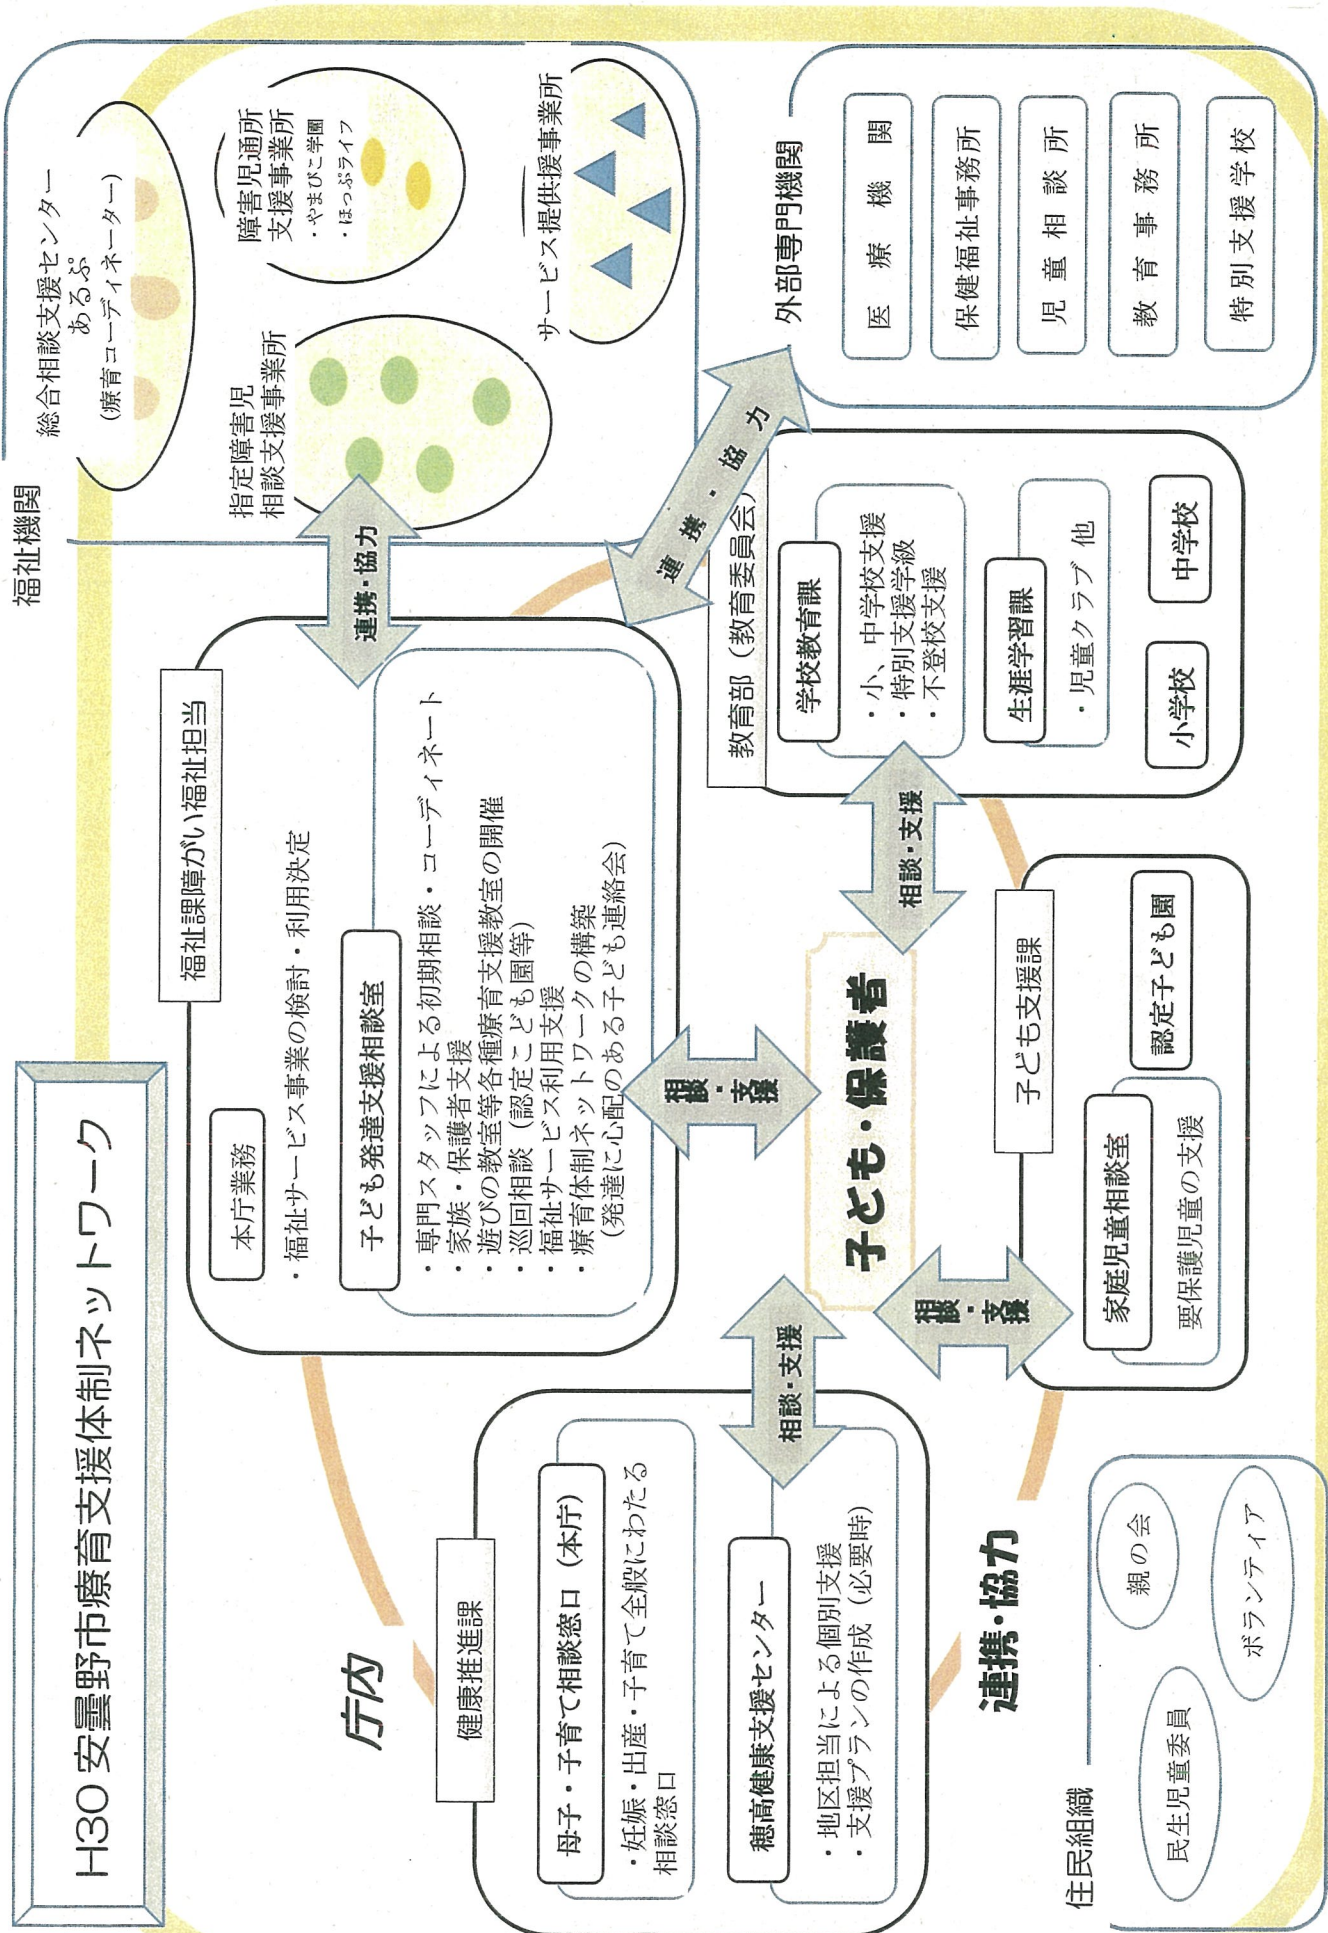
H30安曇野市療育支援体制ネットワーク

庁内

福祉課障がい福祉担当

本庁業務
・福祉サービス事業の検討・利用決定

子ども発達支援相談室
・専門スタッフによる初期相談・コーディネート
・家族・保護者支援
・遊びの教室等各種療育支援教室の開催
・巡回相談（認定こども園等）
・福祉サービス利用支援
・療育体制ネットワークの構築
（発達に心配のある子ども連絡会）

健康推進課

母子・子育て相談窓口（本庁）
・妊娠・出産・子育て全般にわたる相談窓口

穂高健康支援センター
・地区担当による個別支援
・支援プランの作成（必要時）

子ども・保護者

相談・支援

相談・支援

相談・支援

相談・支援

教育部（教育委員会）

学校教育課
・小、中学校支援
・特別支援学級
・不登校支援

生涯学習課
・児童クラブ 他

小学校

中学校

子ども支援課

認定子ども園

家庭児童相談室
要保護児童の支援

福祉機関

総合相談支援センター
あるぷ
（療育コーディネーター）

指定障害児
相談支援事業所

障害児通所
支援事業所
・やまびこ学園
・ほっぷライフ

サービス提供事業所

連携・協力

連携・協力

外部専門機関

医療機関

保健福祉事務所

児童相談所

教育事務所

特別支援学校

連携・協力

住民組織

親の会

民生児童委員

ボランティア